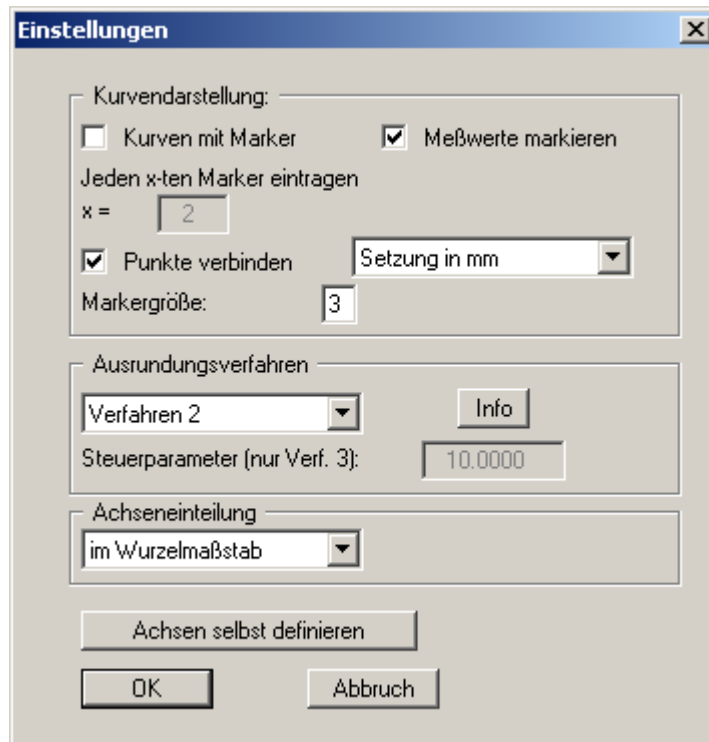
Einstellungen

Kurvendarstellung:

Kurven mit Marker

Meßwerte markieren

Jeden x-ten Marker eintragen

x = 2

Punkte verbinden

Setzung in mm

Markergröße: 3

Ausrundungsverfahren

Verfahren 2

Info

Steuerparameter (nur Verf. 3): 10.0000

Achseneinteilung

im Wurzelmaßstab

Achsen selbst definieren

OK

Abbruch